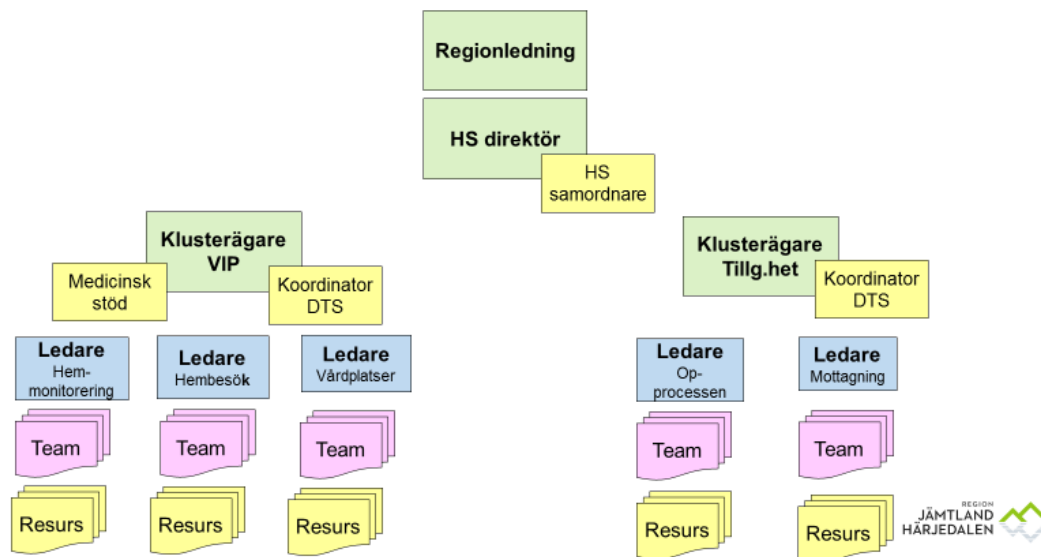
Regionledning

HS direktör

HS samordnare

Klusterägare VIP

Medicinsk stöd

Koordinator DTS

Klusterägare Tillg.het

Koordinator DTS

Ledare Hem-monitorering

Team

Resurs

Ledare Hembesök

Team

Resurs

Ledare Vårdplatser

Team

Resurs

Ledare Op-processen

Team

Resurs

Ledare Mottagning

Team

Resurs

REGION JÄMTLAND HÄRJEDALEN